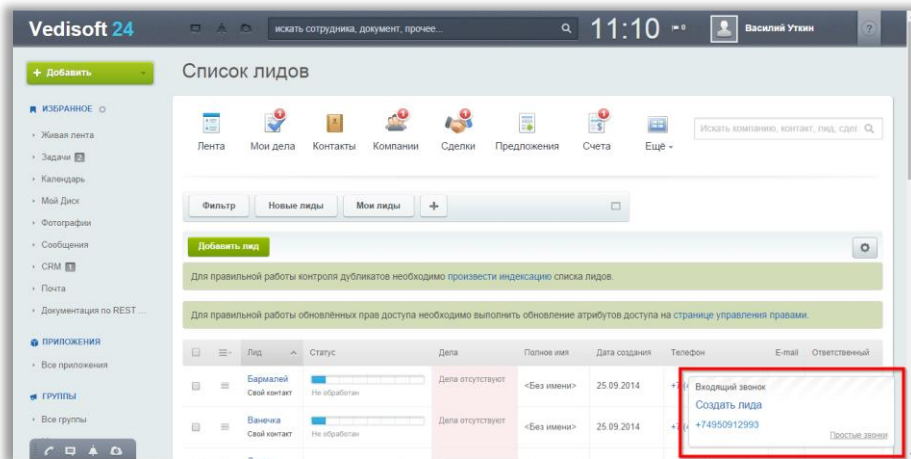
Vedisoft 24

искать сотрудника, документ, прочее...

11:10

Василий Уткин

?

+ Добавить

ИЗБРАННОЕ

Живая лента

Задачи 2

Календарь

Мой Диск

Фотографии

Сообщения

CRM 1

Почта

Документация по REST ...

ПРИЛОЖЕНИЯ

Все приложения

ГРУППЫ

Все группы

Список лидов

Лента

Мои дела

Контакты

Компании

Сделки

Предложения

Счета

Ещё

Искать компанию, контакт, лид, сдел

Фильтр

Новые лиды

Мои лиды

+

Добавить лид

Для правильной работы контроля дубликатов необходимо произвести индексацию списка лидов.

Для правильной работы обновлённых прав доступа необходимо выполнить обновление атрибутов доступа на странице управления правами.

| | | Лид | Статус | Дела | Полное имя | Дата создания | Телефон | E-mail | Ответственный |
|---|---|---|---|---|---|---|---|---|---|
| | | Бармалей Свой контакт | Не обработан | Дела отсутствуют | <Без имени> | 25.09.2014 | +7 | | |
| | | Ванечка Свой контакт | Не обработан | Дела отсутствуют | <Без имени> | 25.09.2014 | +7 | | |

Входящий звонок

Создать лида

+74950912993

Простые звонки